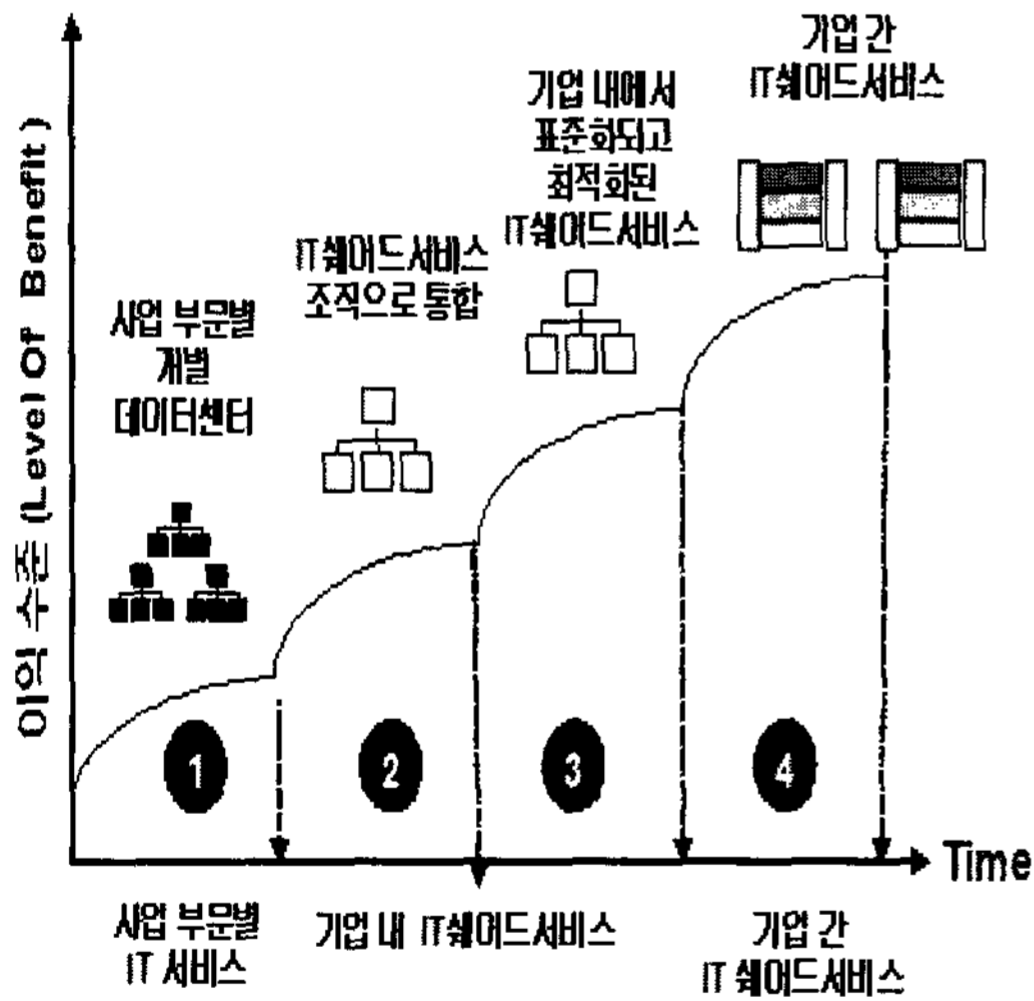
이익 수준 (Level Of Benefit)

기업 간 IT쉐어드서비스

기업 내에서 표준화되고 최적화된 IT쉐어드서비스

IT쉐어드서비스 조직으로 통합

사업 부문별 개별 데이터센터

1

2

3

4

Time

사업 부문별 IT 서비스

기업 내 IT쉐어드서비스

기업 간 IT 쉐어드서비스